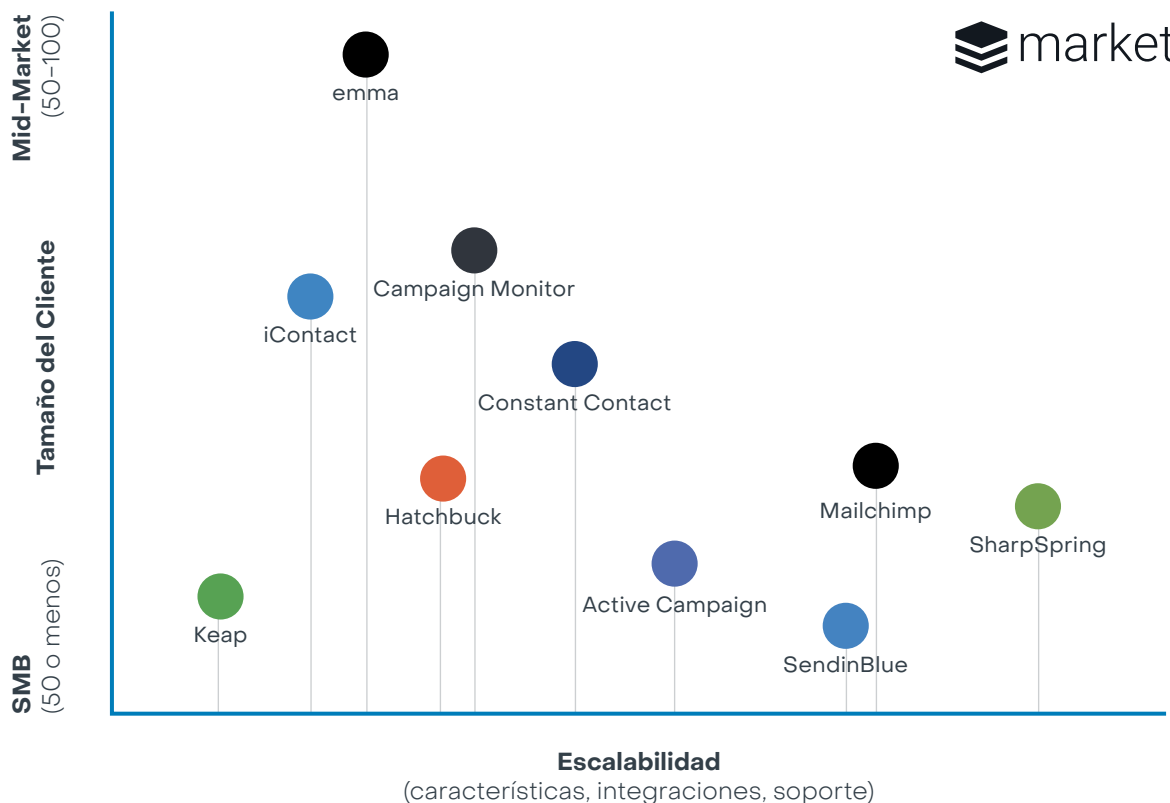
Mid-Market
(50-100)

Tamaño del Cliente

SMB
(50 o menos)

market

emma

Campaign Monitor

iContact

Constant Contact

Hatchbuck

Mailchimp

SharpSpring

Active Campaign

Keap

SendinBlue

Escalabilidad
(características, integraciones, soporte)